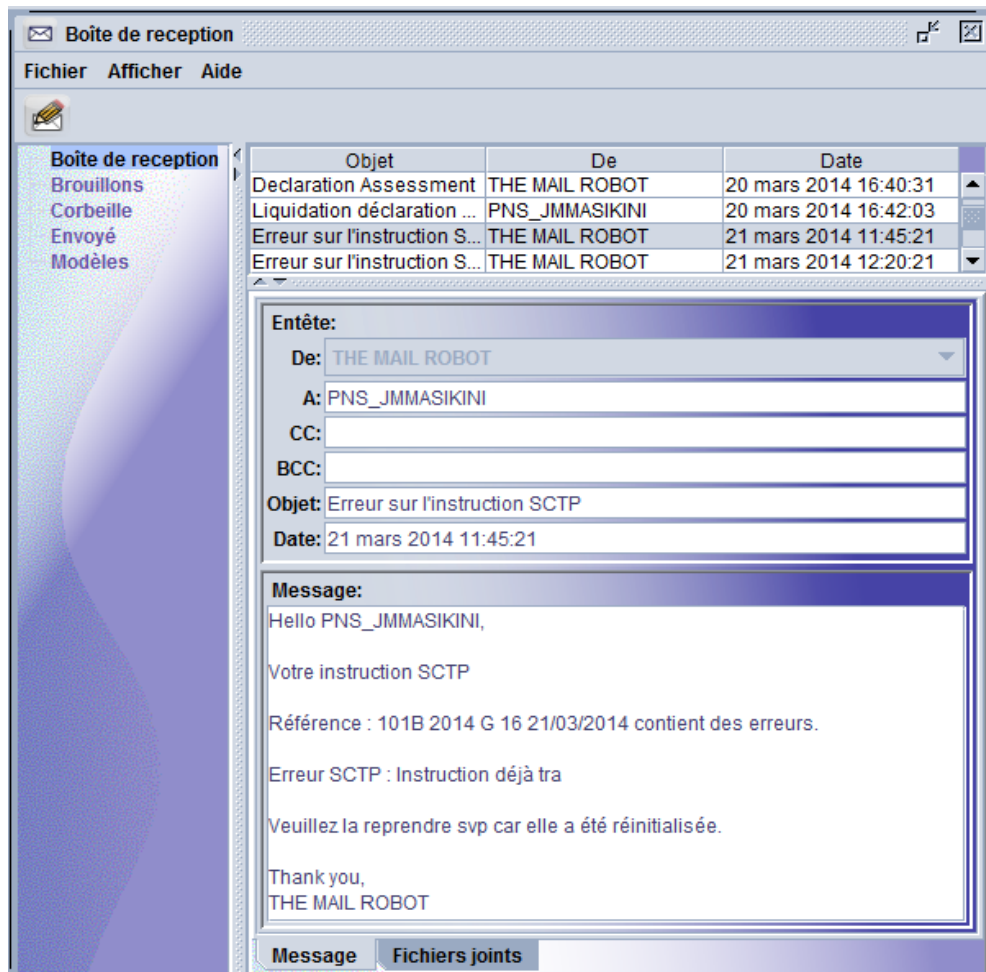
Boîte de reception

Fichier Afficher Aide

Boîte de reception
Brouillons
Corbeille
Envoyé
Modèles

| Objet | De | Date |
|---|---|---|
| Declaration Assessment | THE MAIL ROBOT | 20 mars 2014 16:40:31 |
| Liquidation déclaration ... | PNS_JMMASIKINI | 20 mars 2014 16:42:03 |
| Erreur sur l'instruction S... | THE MAIL ROBOT | 21 mars 2014 11:45:21 |
| Erreur sur l'instruction S... | THE MAIL ROBOT | 21 mars 2014 12:20:21 |

Entête:
De: THE MAIL ROBOT
A: PNS_JMMASIKINI
CC:
BCC:
Objet: Erreur sur l'instruction SCTP
Date: 21 mars 2014 11:45:21

Message:
Hello PNS_JMMASIKINI,

Votre instruction SCTP

Référence : 101B 2014 G 16 21/03/2014 contient des erreurs.

Erreur SCTP : Instruction déjà tra

Veuillez la reprendre svp car elle a été réinitialisée.

Thank you,
THE MAIL ROBOT

Message Fichiers joints